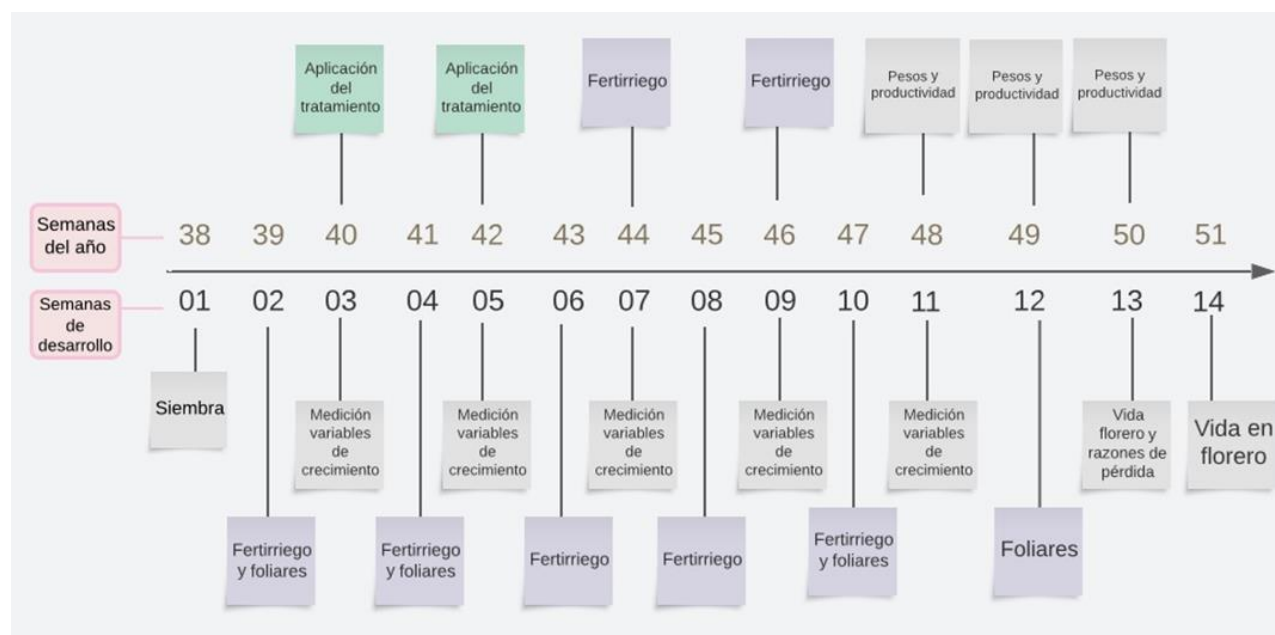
Aplicación del tratamiento

Aplicación del tratamiento

Fertirriego

Fertirriego

Pesos y productividad

Pesos y productividad

Pesos y productividad

Semanas del año

38 39 40 41 42 43 44 45 46 47 48 49 50 51

Semanas de desarrollo

01 02 03 04 05 06 07 08 09 10 11 12 13 14

Siembra

Medición variables de crecimiento

Medición variables de crecimiento

Medición variables de crecimiento

Medición variables de crecimiento

Medición variables de crecimiento

Vida florero y razones de pérdida

Vida en florero

Fertirriego y foliares

Fertirriego y foliares

Fertirriego

Fertirriego

Fertirriego y foliares

Foliares